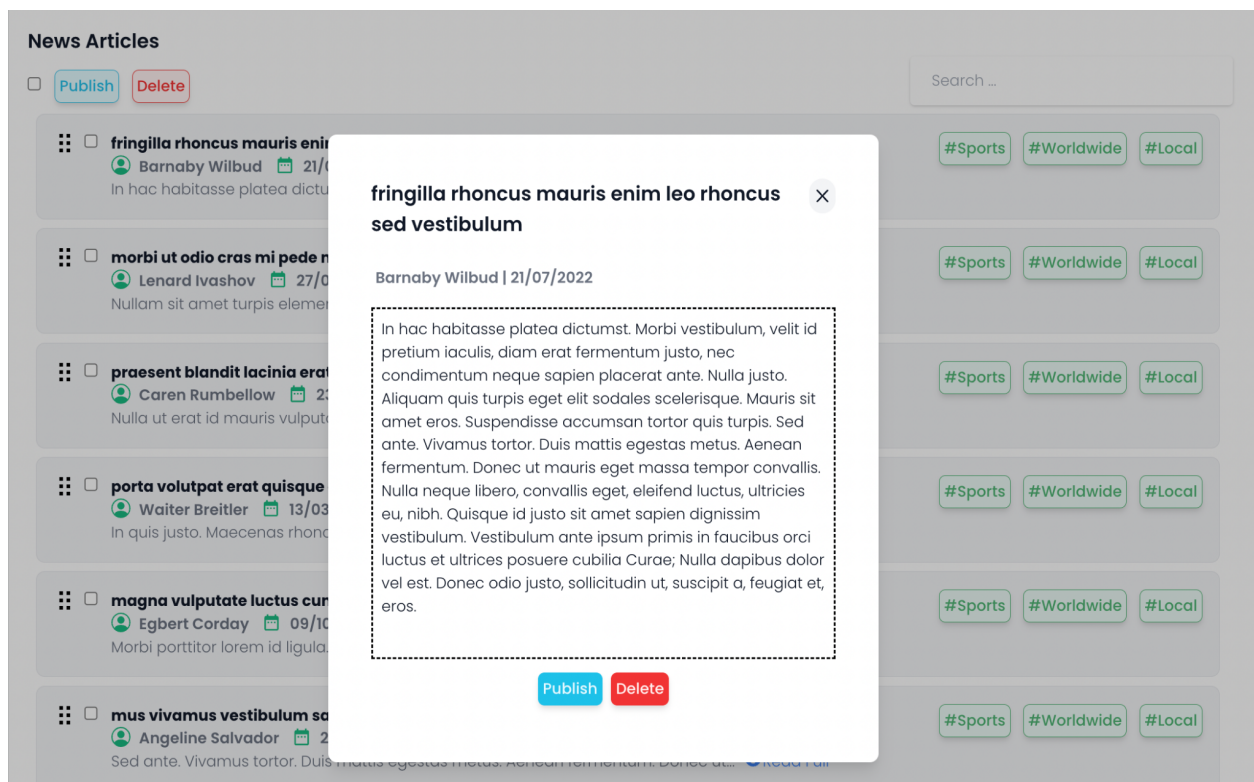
News Articles

Publish Delete

Search ...

fringilla rhoncus mauris enir
Barnaby Wilbud 21/0
In hac habitasse platea dictu

#Sports #Worldwide #Local

morbi ut odio cras mi pede n
Lenard Ivashov 27/0
Nullam sit amet turpis elemer

#Sports #Worldwide #Local

praesent blandit lacinia erat
Caren Rumbellow 2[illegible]
Nulla ut erat id mauris vulput

#Sports #Worldwide #Local

porta volutpat erat quisque
Waiter Breitler 13/03
In quis justo. Maecenas rhonc

#Sports #Worldwide #Local

magna vulputate luctus cur
Egbert Corday 09/1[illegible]
Morbi porttitor lorem id ligula.

#Sports #Worldwide #Local

mus vivamus vestibulum sa
Angeline Salvador 2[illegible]
Sed ante. Vivamus tortor. Duis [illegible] Read Full

#Sports #Worldwide #Local

fringilla rhoncus mauris enim leo rhoncus sed vestibulum

×

Barnaby Wilbud | 21/07/2022

In hac habitasse platea dictumst. Morbi vestibulum, velit id pretium iaculis, diam erat fermentum justo, nec condimentum neque sapien placerat ante. Nulla justo. Aliquam quis turpis eget elit sodales scelerisque. Mauris sit amet eros. Suspendisse accumsan tortor quis turpis. Sed ante. Vivamus tortor. Duis mattis egestas metus. Aenean fermentum. Donec ut mauris eget massa tempor convallis. Nulla neque libero, convallis eget, eleifend luctus, ultricies eu, nibh. Quisque id justo sit amet sapien dignissim vestibulum. Vestibulum ante ipsum primis in faucibus orci luctus et ultrices posuere cubilia Curae; Nulla dapibus dolor vel est. Donec odio justo, sollicitudin ut, suscipit a, feugiat et, eros.

Publish Delete